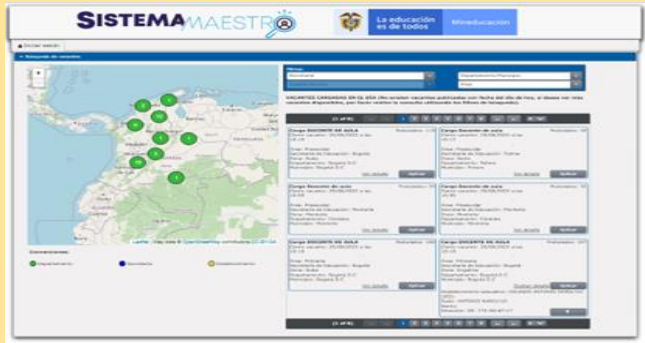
SISTEMA MAESTRO

La educación es de todos | Mineducación

Iniciar sesión

Búsqueda de vacantes

Filtros

Secretaría

Departamento/Municipio

Área

VACANTES CARGADAS EN EL DÍA

Cargo DOCENTE DE AULA

Cargo Docente de aula

Cargo Docente de aula

Cargo Docente de aula

Cargo DOCENTE DE AULA

Cargo DOCENTE DE AULA

Ver detalle

Aplicar

Convenciones:

Departamento

Secretaría

Establecimiento

Leaflet | Map data © OpenStreetMap contributors, CC-BY-SA